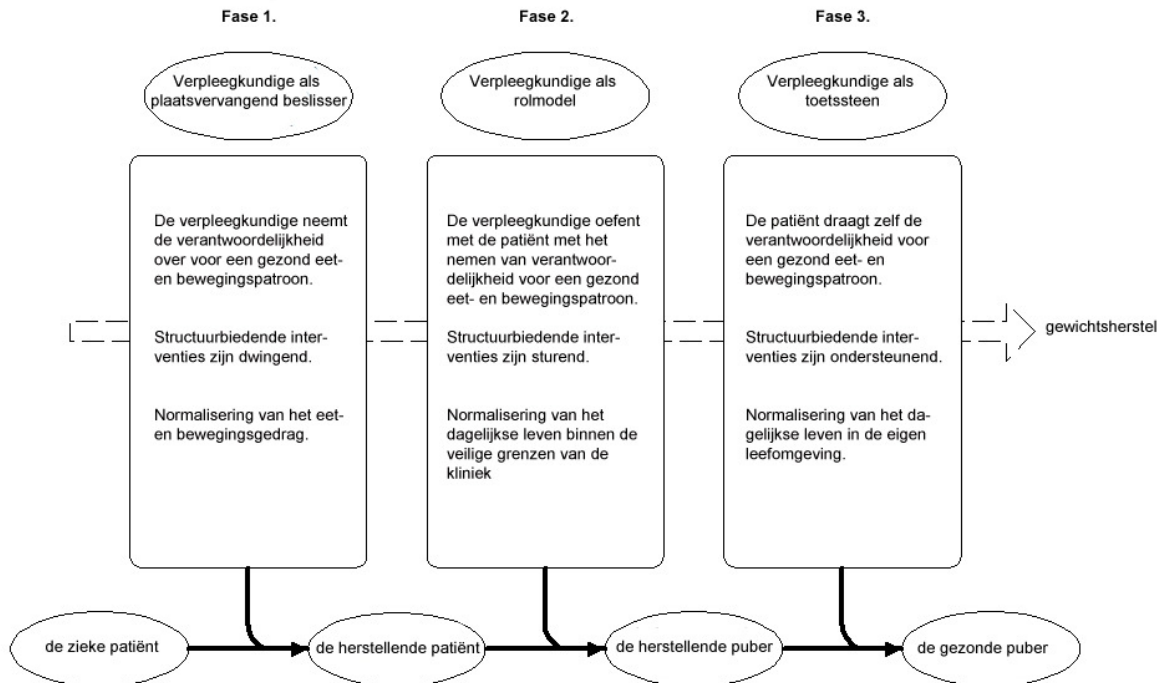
Fase 1.

Verpleegkundige als plaatsvervangend beslisser

De verpleegkundige neemt de verantwoordelijkheid over voor een gezond eet- en bewegingspatroon.

Structuurbiedende interventies zijn dwingend.

Normalisering van het eet- en bewegingsgedrag.

Fase 2.

Verpleegkundige als rolmodel

De verpleegkundige oefent met de patiënt met het nemen van verantwoordelijkheid voor een gezond eet- en bewegingspatroon.

Structuurbiedende interventies zijn sturend.

Normalisering van het dagelijkse leven binnen de veilige grenzen van de kliniek

Fase 3.

Verpleegkundige als toetssteen

De patiënt draagt zelf de verantwoordelijkheid voor een gezond eet- en bewegingspatroon.

Structuurbiedende interventies zijn ondersteunend.

Normalisering van het dagelijkse leven in de eigen leefomgeving.

gewichtsherstel

de zieke patiënt

de herstellende patiënt

de herstellende puber

de gezonde puber